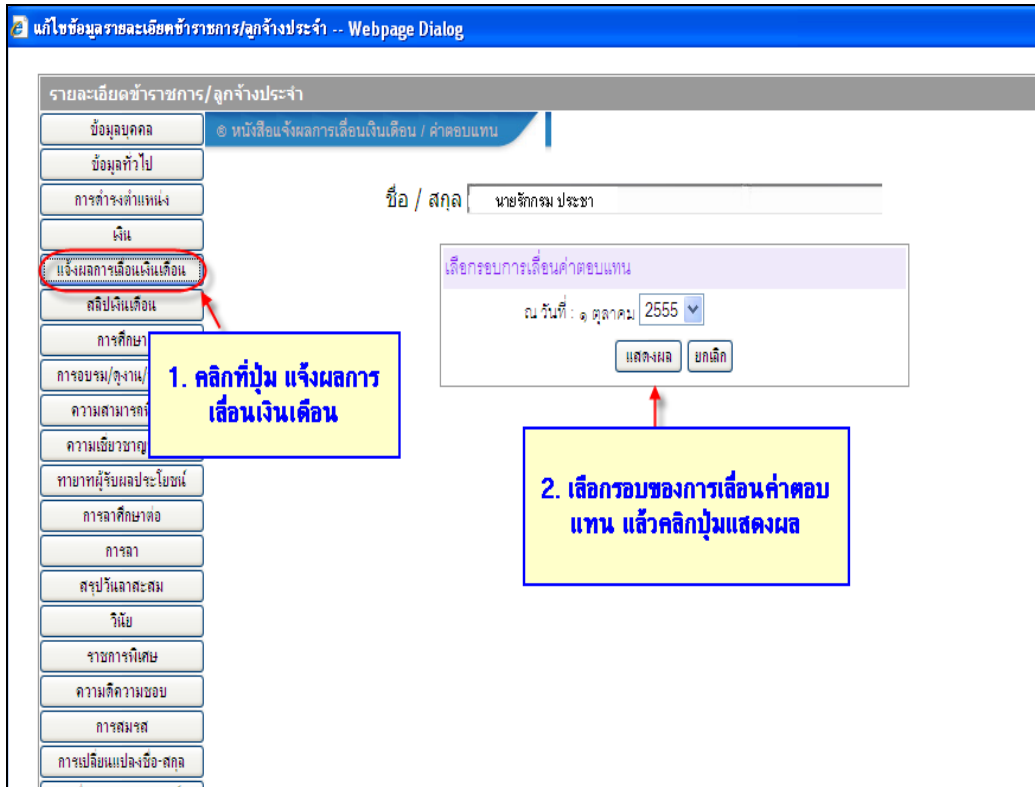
แก้ไขข้อมูลรายละเอียดข้าราชการ/ลูกจ้างประจำ -- Webpage Dialog

รายละเอียดข้าราชการ/ลูกจ้างประจำ

ข้อมูลบุคคล
ข้อมูลทั่วไป
การดำรงตำแหน่ง
เงิน
แจ้งผลการเลื่อนเงินเดือน
สลิปเงินเดือน
การศึกษา
การอบรม/ดูงาน/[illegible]
ความสามารถ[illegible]
ความเชี่ยวชาญ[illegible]
ทายาทผู้รับผลประโยชน์
การลาศึกษาต่อ
การลา
สรุปวันลาสะสม
วินัย
ราชการพิเศษ
ความดีความชอบ
การสมรส
การเปลี่ยนแปลงชื่อ-สกุล

® หนังสือแจ้งผลการเลื่อนเงินเดือน / ค่าตอบแทน

ชื่อ / สกุล นายรักกรม ประชา

เลือกรอบการเลื่อนค่าตอบแทน

ณ วันที่ : ๑ ตุลาคม 2555

แสดงผล ยกเลิก

1. คลิกที่ปุ่ม แจ้งผลการเลื่อนเงินเดือน

2. เลือกรอบของการเลื่อนค่าตอบแทน แล้วคลิกปุ่มแสดงผล